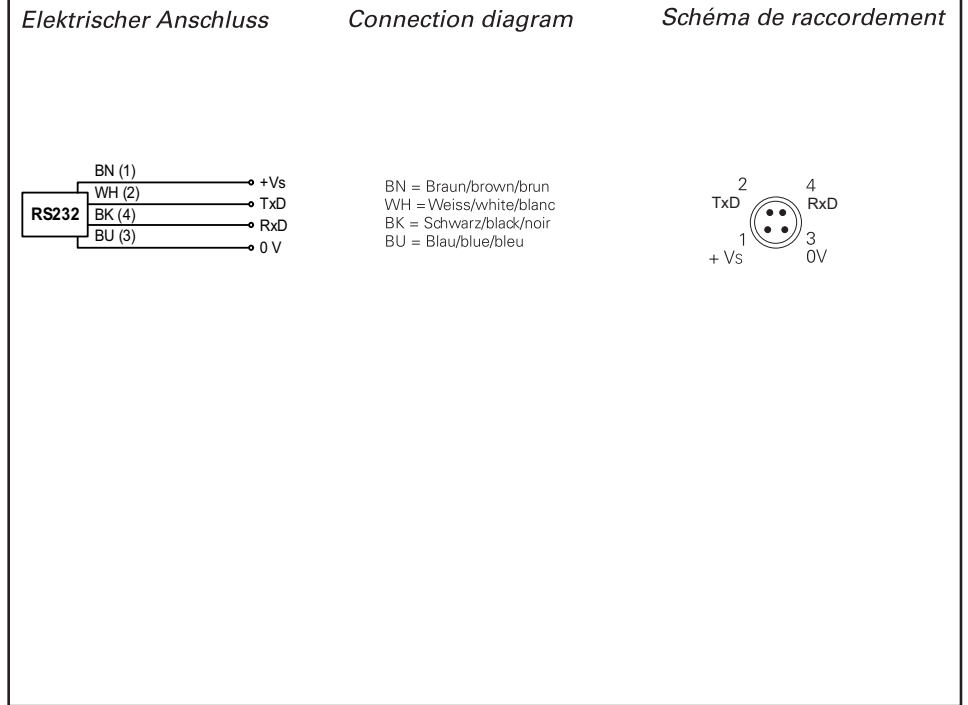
Elektrischer Anschluss

Connection diagram

Schéma de raccordement

BN (1)
WH (2)
RS232
BK (4)
BU (3)
+Vs
TxD
RxD
0 V

BN = Braun/brown/brun
WH = Weiss/white/blanc
BK = Schwarz/black/noir
BU = Blau/blue/bleu

2
TxD
4
RxD
1
+ Vs
3
0V